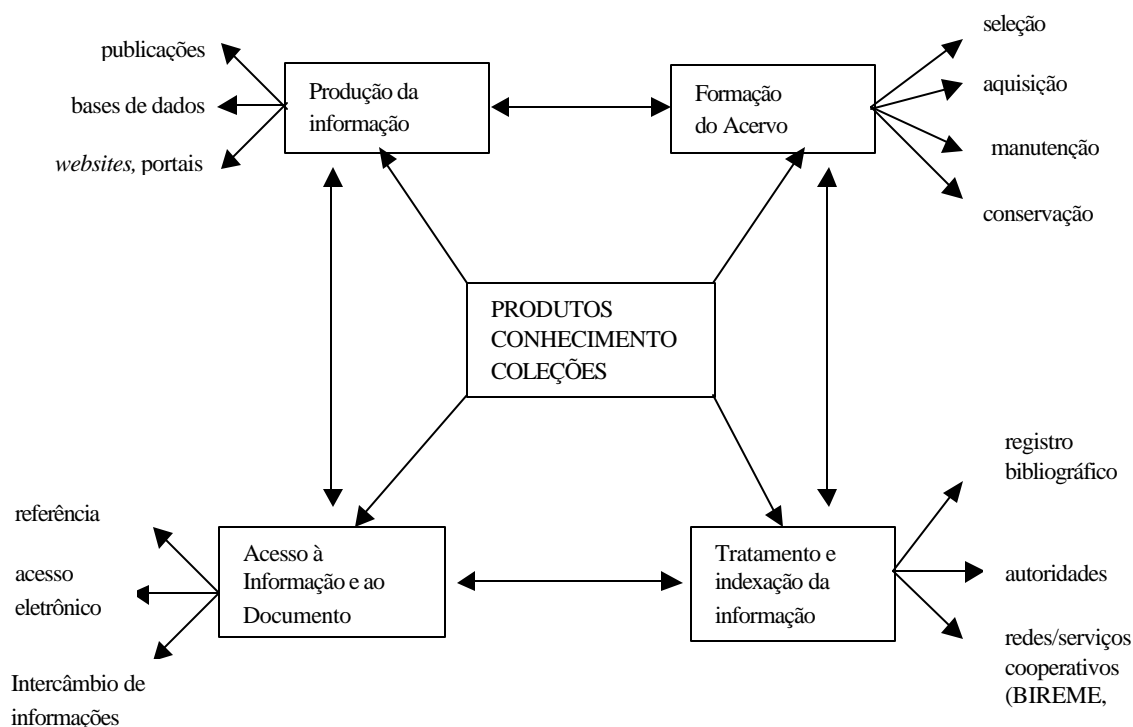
publicações

bases de dados

*websites*, portais

Produção da informação

Formação do Acervo

seleção

aquisição

manutenção

conservação

PRODUTOS
CONHECIMENTO
COLEÇÕES

referência

acesso eletrônico

Intercâmbio de informações

Acesso à Informação e ao Documento

Tratamento e indexação da informação

registro bibliográfico

autoridades

redes/serviços cooperativos (BIREME,